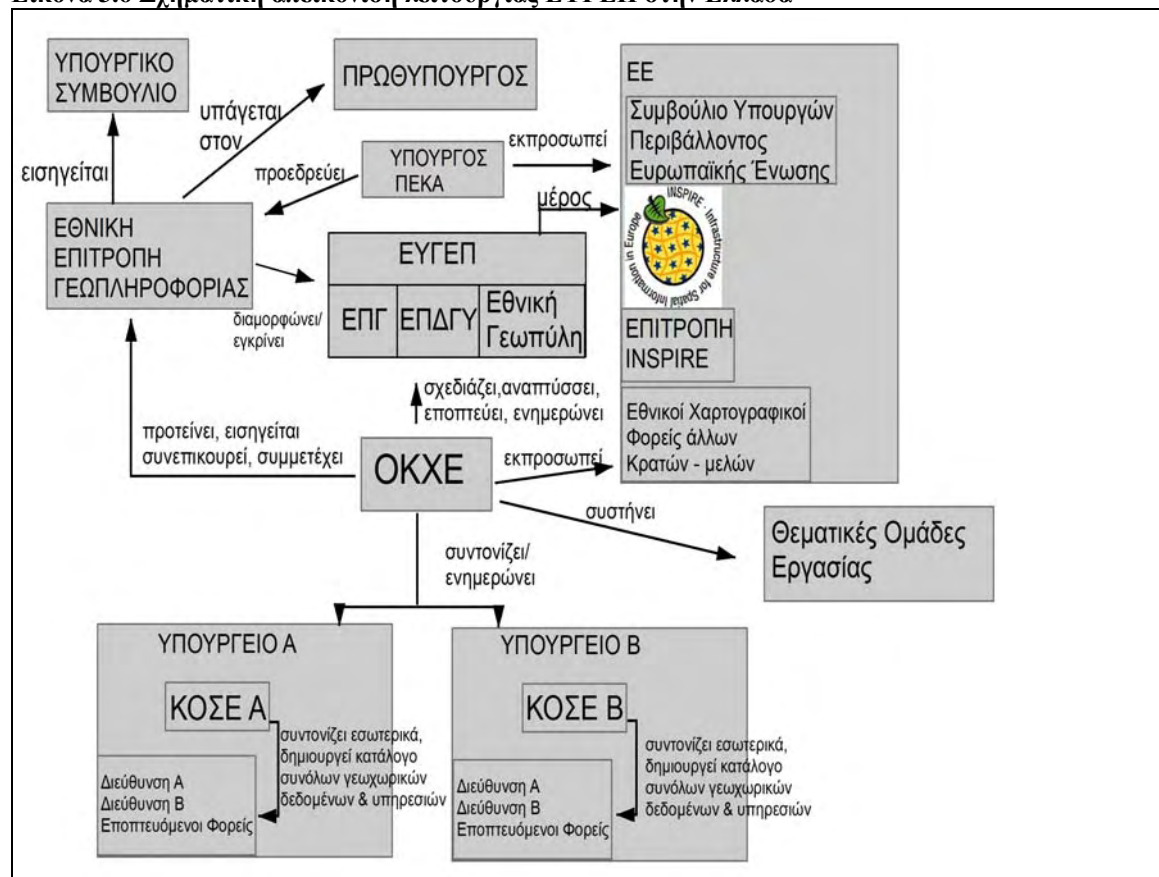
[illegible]

ΥΠΟΥΡΓΙΚΟ ΣΥΜΒΟΥΛΙΟ

ΠΡΩΘΥΠΟΥΡΓΟΣ

υπάγεται στον

εισηγείται

προεδρεύει

ΥΠΟΥΡΓΟΣ ΠΕΚΑ

εκπροσωπεί

ΕΕ

Συμβούλιο Υπουργών Περιβάλλοντος Ευρωπαϊκής Ένωσης

μέρος

INSPIRE · Infrastructure for Spatial Information in Europe

ΕΘΝΙΚΗ ΕΠΙΤΡΟΠΗ ΓΕΩΠΛΗΡΟΦΟΡΙΑΣ

ΕΥΓΕΠ

ΕΠΓ

ΕΠΔΓΥ

Εθνική Γεωπύλη

διαμορφώνει/ εγκρίνει

ΕΠΙΤΡΟΠΗ INSPIRE

σχεδιάζει, αναπτύσσει, εποπτεύει, ενημερώνει

Εθνικοί Χαρτογραφικοί Φορείς άλλων Κρατών - μελών

προτείνει, εισηγείται συνεπικουρεί, συμμετέχει

ΟΚΧΕ

εκπροσωπεί

συστήνει

Θεματικές Ομάδες Εργασίας

συντονίζει/ ενημερώνει

ΥΠΟΥΡΓΕΙΟ Α

ΚΟΣΕ Α

συντονίζει εσωτερικά, δημιουργεί κατάλογο συνόλων γεωχωρικών δεδομένων & υπηρεσιών

Διεύθυνση Α
Διεύθυνση Β
Εποπτευόμενοι Φορείς

ΥΠΟΥΡΓΕΙΟ Β

ΚΟΣΕ Β

συντονίζει εσωτερικά, δημιουργεί κατάλογο συνόλων γεωχωρικών δεδομένων & υπηρεσιών

Διεύθυνση Α
Διεύθυνση Β
Εποπτευόμενοι Φορείς